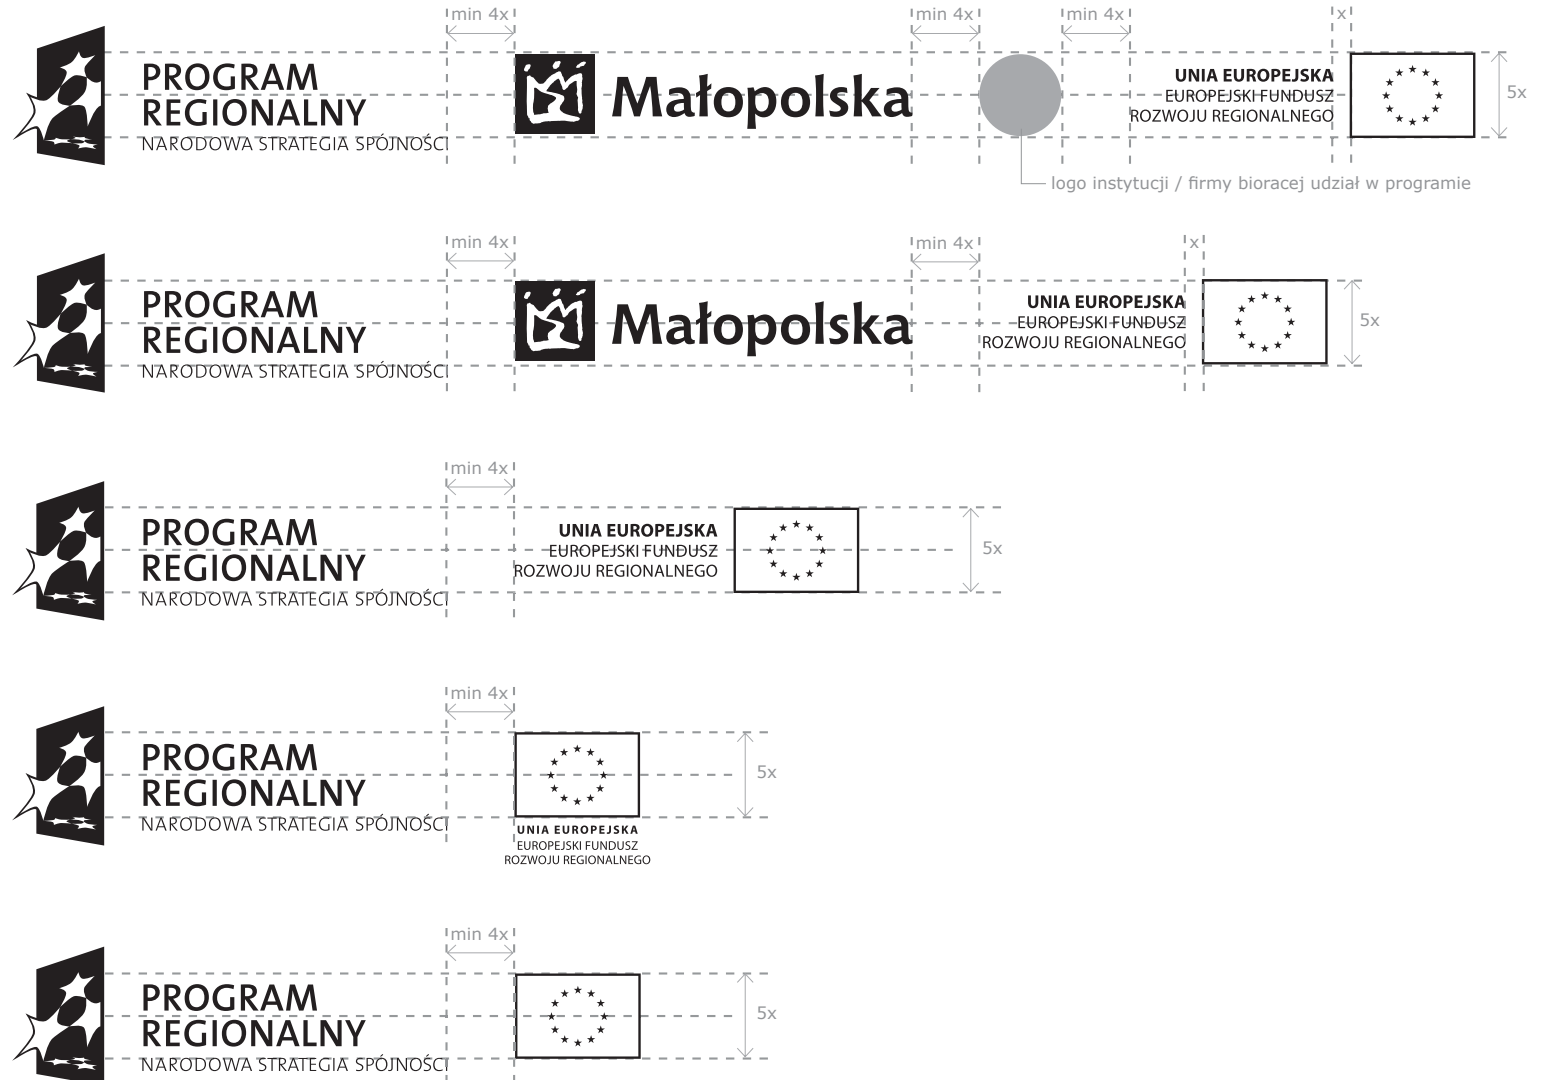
PROGRAM REGIONALNY
NARODOWA STRATEGIA SPÓJNOŚCI

min 4x

Małopolska

min 4x

min 4x

x

UNIA EUROPEJSKA
EUROPEJSKI FUNDUSZ
ROZWOJU REGIONALNEGO

5x

logo instytucji / firmy bioracej udział w programie

PROGRAM REGIONALNY
NARODOWA STRATEGIA SPÓJNOŚCI

min 4x

Małopolska

min 4x

x

UNIA EUROPEJSKA
EUROPEJSKI FUNDUSZ
ROZWOJU REGIONALNEGO

5x

PROGRAM REGIONALNY
NARODOWA STRATEGIA SPÓJNOŚCI

min 4x

UNIA EUROPEJSKA
EUROPEJSKI FUNDUSZ
ROZWOJU REGIONALNEGO

5x

PROGRAM REGIONALNY
NARODOWA STRATEGIA SPÓJNOŚCI

min 4x

5x

UNIA EUROPEJSKA
EUROPEJSKI FUNDUSZ
ROZWOJU REGIONALNEGO

PROGRAM REGIONALNY
NARODOWA STRATEGIA SPÓJNOŚCI

min 4x

5x